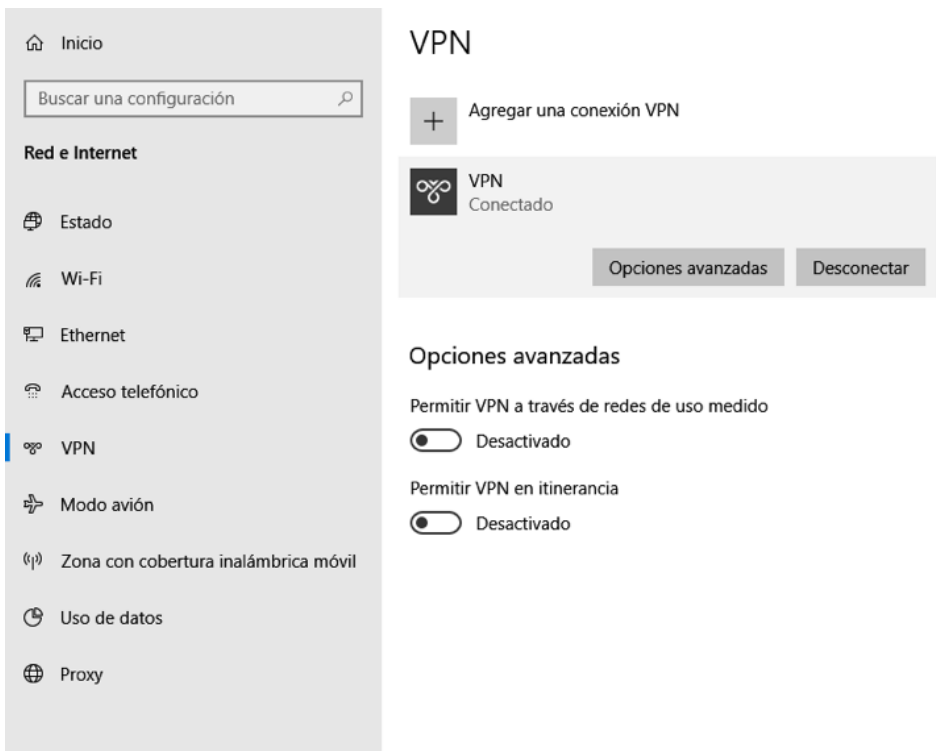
Inicio

Buscar una configuración

Red e Internet

Estado

Wi-Fi

Ethernet

Acceso telefónico

VPN

Modo avión

Zona con cobertura inalámbrica móvil

Uso de datos

Proxy

VPN

+ Agregar una conexión VPN

VPN
Conectado

Opciones avanzadas

Desconectar

Opciones avanzadas

Permitir VPN a través de redes de uso medido

Desactivado

Permitir VPN en itinerancia

Desactivado